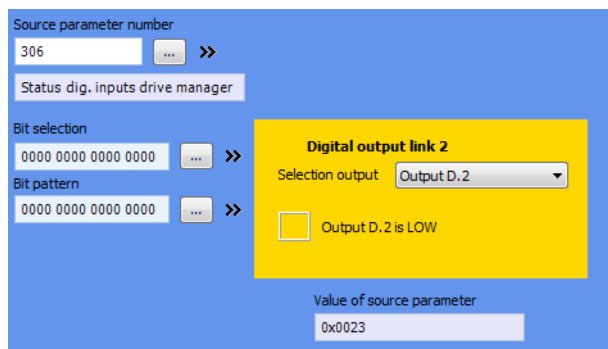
Source parameter number

306

...

»

Status dig. inputs drive manager

Bit selection

0000 0000 0000 0000

...

»

Bit pattern

0000 0000 0000 0000

...

»

Digital output link 2

Selection output

Output D.2

Output D.2 is LOW

Value of source parameter

0x0023